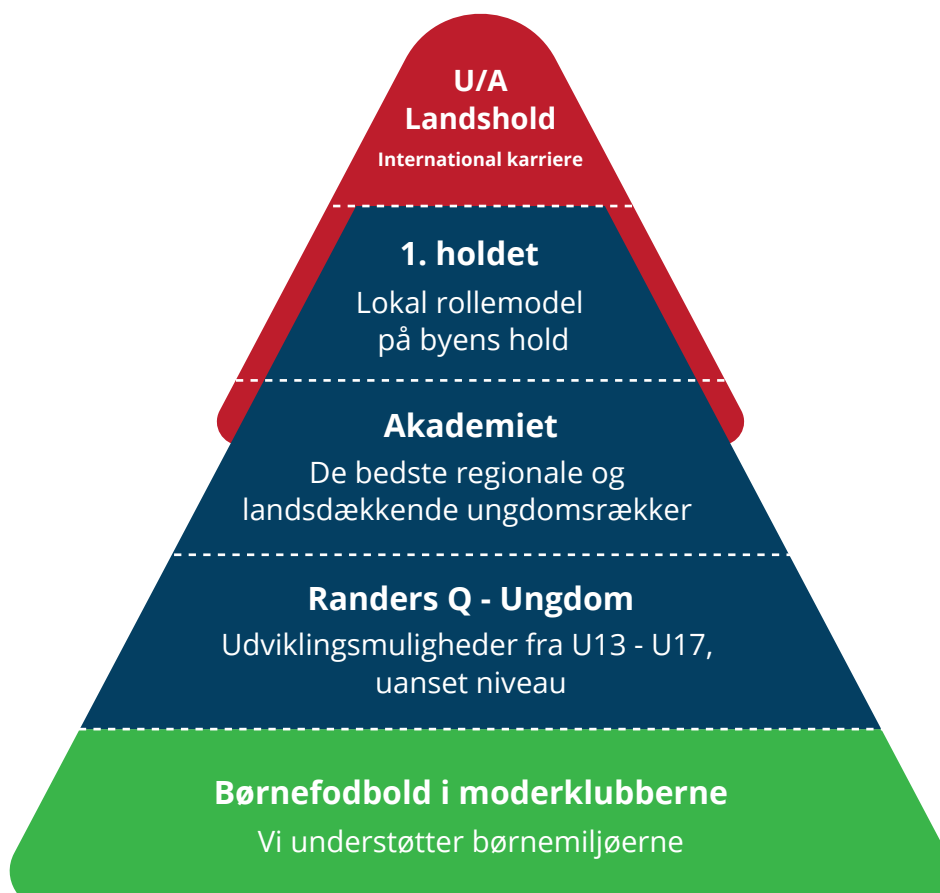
U/A
Landshold
International karriere

1. holdet
Lokal rollemodel på byens hold

Akademiet
De bedste regionale og landsdækkende ungdomsrækker

Randers Q - Ungdom
Udviklingsmuligheder fra U13 - U17, uanset niveau

Børnefodbold i moderklubberne
Vi understøtter børnemiljøerne